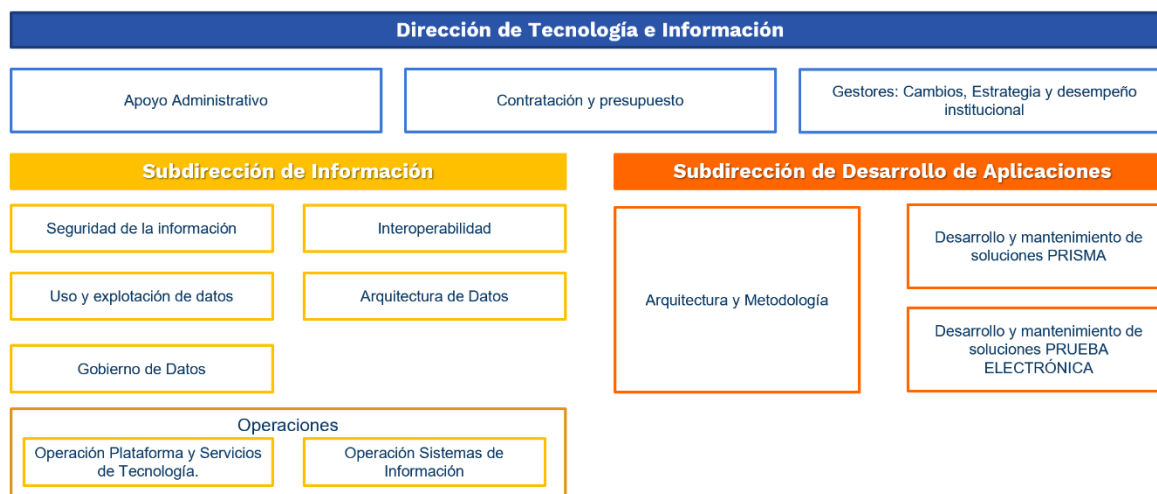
Dirección de Tecnología e Información

Apoyo Administrativo

Contratación y presupuesto

Gestores: Cambios, Estrategia y desempeño institucional

Subdirección de Información

Seguridad de la información

Interoperabilidad

Uso y explotación de datos

Arquitectura de Datos

Gobierno de Datos

Operaciones

Operación Plataforma y Servicios de Tecnología.

Operación Sistemas de Información

Subdirección de Desarrollo de Aplicaciones

Arquitectura y Metodología

Desarrollo y mantenimiento de soluciones PRISMA

Desarrollo y mantenimiento de soluciones PRUEBA ELECTRÓNICA